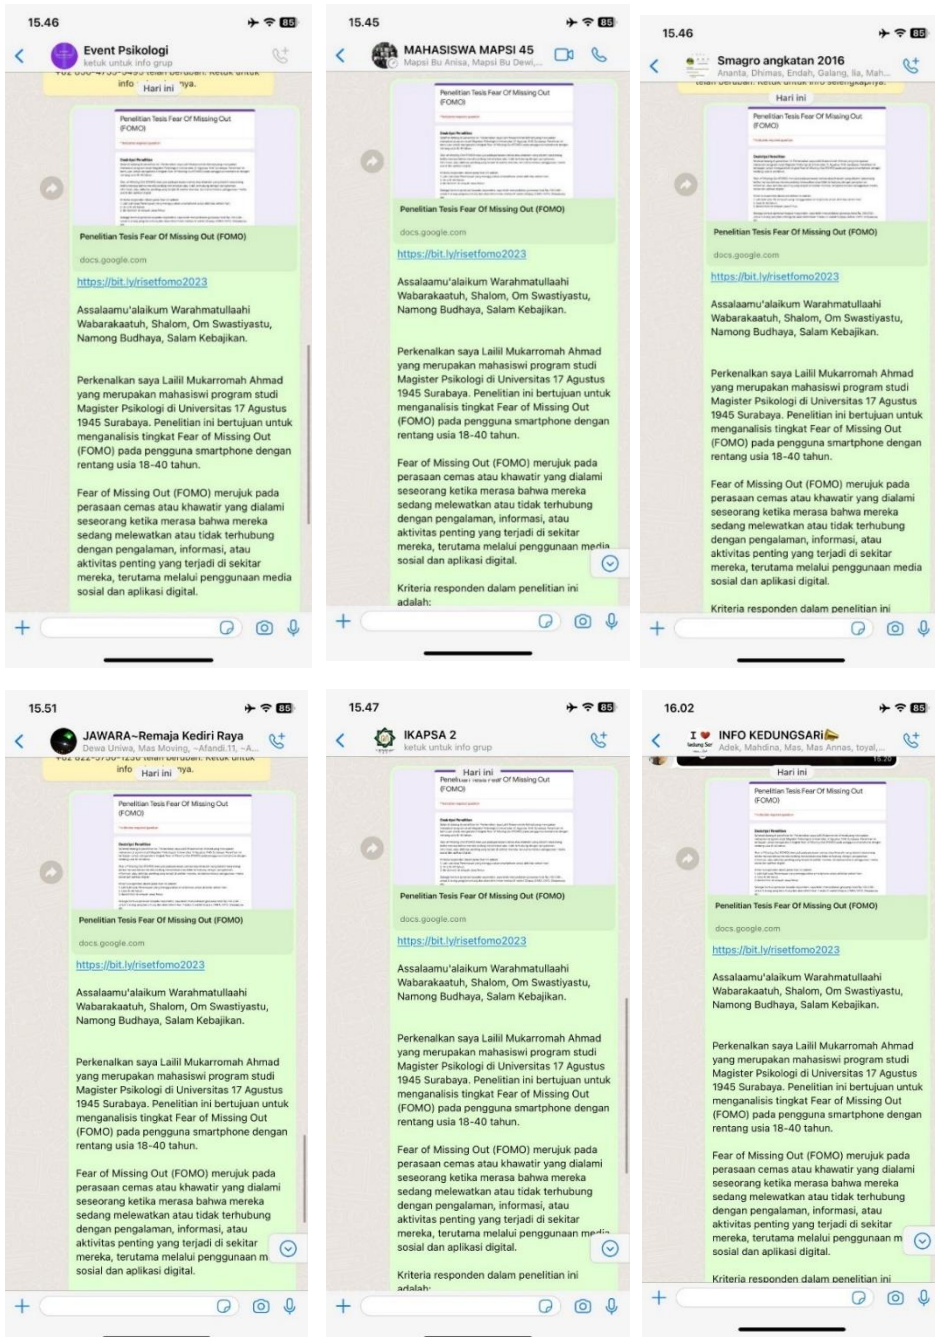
15.46
85
Event Psikologi
ketuk untuk info grup
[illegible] telah berubah. Ketuk untuk info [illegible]nya.
Hari ini
Penelitian Tesis Fear Of Missing Out (FOMO)
Penelitian Tesis Fear Of Missing Out (FOMO)
docs.google.com
https://bit.ly/risetfomo2023

Assalaamu'alaikum Warahmatullaahi Wabarakaatuh, Shalom, Om Swastiyastu, Namong Budhaya, Salam Kebajikan.

Perkenalkan saya Lailil Mukarromah Ahmad yang merupakan mahasiswi program studi Magister Psikologi di Universitas 17 Agustus 1945 Surabaya. Penelitian ini bertujuan untuk menganalisis tingkat Fear of Missing Out (FOMO) pada pengguna smartphone dengan rentang usia 18-40 tahun.

Fear of Missing Out (FOMO) merujuk pada perasaan cemas atau khawatir yang dialami seseorang ketika merasa bahwa mereka sedang melewatkan atau tidak terhubung dengan pengalaman, informasi, atau aktivitas penting yang terjadi di sekitar mereka, terutama melalui penggunaan media sosial dan aplikasi digital.

15.45
85
MAHASISWA MAPSI 45
Mapsi Bu Anisa, Mapsi Bu Dewi,...
Penelitian Tesis Fear Of Missing Out (FOMO)
Penelitian Tesis Fear Of Missing Out (FOMO)
docs.google.com
https://bit.ly/risetfomo2023

Assalaamu'alaikum Warahmatullaahi Wabarakaatuh, Shalom, Om Swastiyastu, Namong Budhaya, Salam Kebajikan.

Perkenalkan saya Lailil Mukarromah Ahmad yang merupakan mahasiswi program studi Magister Psikologi di Universitas 17 Agustus 1945 Surabaya. Penelitian ini bertujuan untuk menganalisis tingkat Fear of Missing Out (FOMO) pada pengguna smartphone dengan rentang usia 18-40 tahun.

Fear of Missing Out (FOMO) merujuk pada perasaan cemas atau khawatir yang dialami seseorang ketika merasa bahwa mereka sedang melewatkan atau tidak terhubung dengan pengalaman, informasi, atau aktivitas penting yang terjadi di sekitar mereka, terutama melalui penggunaan media sosial dan aplikasi digital.

Kriteria responden dalam penelitian ini adalah:

15.46
85
Smagro angkatan 2016
Ananta, Dhimas, Endah, Galang, Ila, Mah...
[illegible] telah berubah. Ketuk untuk info selengkapnya.
Hari ini
Penelitian Tesis Fear Of Missing Out (FOMO)
Penelitian Tesis Fear Of Missing Out (FOMO)
docs.google.com
https://bit.ly/risetfomo2023

Assalaamu'alaikum Warahmatullaahi Wabarakaatuh, Shalom, Om Swastiyastu, Namong Budhaya, Salam Kebajikan.

Perkenalkan saya Lailil Mukarromah Ahmad yang merupakan mahasiswi program studi Magister Psikologi di Universitas 17 Agustus 1945 Surabaya. Penelitian ini bertujuan untuk menganalisis tingkat Fear of Missing Out (FOMO) pada pengguna smartphone dengan rentang usia 18-40 tahun.

Fear of Missing Out (FOMO) merujuk pada perasaan cemas atau khawatir yang dialami seseorang ketika merasa bahwa mereka sedang melewatkan atau tidak terhubung dengan pengalaman, informasi, atau aktivitas penting yang terjadi di sekitar mereka, terutama melalui penggunaan media sosial dan aplikasi digital.

Kriteria responden dalam penelitian ini

15.51
85
JAWARA~Remaja Kediri Raya
Dewa Uniwa, Mas Moving, ~Afandi.11, ~A...
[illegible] telah berubah. Ketuk untuk info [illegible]nya.
Hari ini
Penelitian Tesis Fear Of Missing Out (FOMO)
Penelitian Tesis Fear Of Missing Out (FOMO)
docs.google.com
https://bit.ly/risetfomo2023

Assalaamu'alaikum Warahmatullaahi Wabarakaatuh, Shalom, Om Swastiyastu, Namong Budhaya, Salam Kebajikan.

Perkenalkan saya Lailil Mukarromah Ahmad yang merupakan mahasiswi program studi Magister Psikologi di Universitas 17 Agustus 1945 Surabaya. Penelitian ini bertujuan untuk menganalisis tingkat Fear of Missing Out (FOMO) pada pengguna smartphone dengan rentang usia 18-40 tahun.

Fear of Missing Out (FOMO) merujuk pada perasaan cemas atau khawatir yang dialami seseorang ketika merasa bahwa mereka sedang melewatkan atau tidak terhubung dengan pengalaman, informasi, atau aktivitas penting yang terjadi di sekitar mereka, terutama melalui penggunaan m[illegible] sosial dan aplikasi digital.

15.47
85
IKAPSA 2
ketuk untuk info grup
Hari ini
Penelitian Tesis Fear Of Missing Out (FOMO)
Penelitian Tesis Fear Of Missing Out (FOMO)
docs.google.com
https://bit.ly/risetfomo2023

Assalaamu'alaikum Warahmatullaahi Wabarakaatuh, Shalom, Om Swastiyastu, Namong Budhaya, Salam Kebajikan.

Perkenalkan saya Lailil Mukarromah Ahmad yang merupakan mahasiswi program studi Magister Psikologi di Universitas 17 Agustus 1945 Surabaya. Penelitian ini bertujuan untuk menganalisis tingkat Fear of Missing Out (FOMO) pada pengguna smartphone dengan rentang usia 18-40 tahun.

Fear of Missing Out (FOMO) merujuk pada perasaan cemas atau khawatir yang dialami seseorang ketika merasa bahwa mereka sedang melewatkan atau tidak terhubung dengan pengalaman, informasi, atau aktivitas penting yang terjadi di sekitar mereka, terutama melalui penggunaan media sosial dan aplikasi digital.

Kriteria responden dalam penelitian ini adalah:

16.02
85
INFO KEDUNGSARI
Adek, Mahdina, Mas, Mas Annas, toyal,...
15.20
Hari ini
Penelitian Tesis Fear Of Missing Out (FOMO)
Penelitian Tesis Fear Of Missing Out (FOMO)
docs.google.com
https://bit.ly/risetfomo2023

Assalaamu'alaikum Warahmatullaahi Wabarakaatuh, Shalom, Om Swastiyastu, Namong Budhaya, Salam Kebajikan.

Perkenalkan saya Lailil Mukarromah Ahmad yang merupakan mahasiswi program studi Magister Psikologi di Universitas 17 Agustus 1945 Surabaya. Penelitian ini bertujuan untuk menganalisis tingkat Fear of Missing Out (FOMO) pada pengguna smartphone dengan rentang usia 18-40 tahun.

Fear of Missing Out (FOMO) merujuk pada perasaan cemas atau khawatir yang dialami seseorang ketika merasa bahwa mereka sedang melewatkan atau tidak terhubung dengan pengalaman, informasi, atau aktivitas penting yang terjadi di sekitar mereka, terutama melalui penggunaan m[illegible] sosial dan aplikasi digital.

Kriteria responden dalam penelitian ini